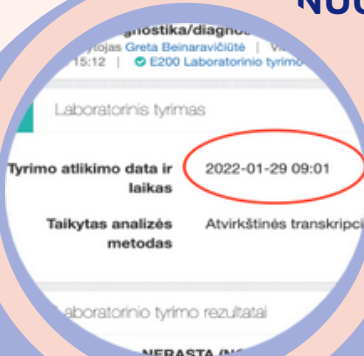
NUO
gnostika/diagno
ytojas Greta Beinaravičiūtė | V
15:12 | E200 Laboratorinio tyrimo

Laboratorinis tyrimas

Tyrimo atlikimo data ir laikas 2022-01-29 09:01

Taikytas analizės metodas Atvirkštinės transkripci

aboratorinio tyrimo rezultatai

NERASTA (N